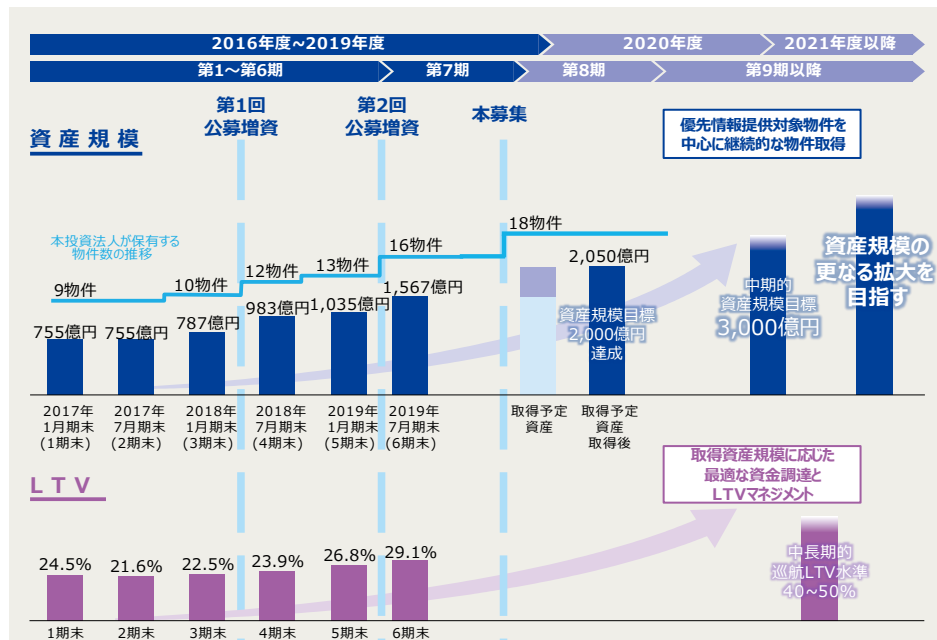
2016年度~2019年度

2020年度

2021年度以降

第1～第6期

第7期

第8期

第9期以降

資産規模

第1回
公募増資

第2回
公募増資

本募集

優先情報提供対象物件を
中心に継続的な物件取得

本投資法人が保有する
物件数の推移

9物件

10物件

12物件

13物件

16物件

18物件

755億円

755億円

787億円

983億円

1,035億円

1,567億円

2,050億円

資産規模目標
2,000億円
達成

中期的
資産規模目標
3,000億円

資産規模の
更なる拡大を
目指す

2017年
1月期末
(1期末)

2017年
7月期末
(2期末)

2018年
1月期末
(3期末)

2018年
7月期末
(4期末)

2019年
1月期末
(5期末)

2019年
7月期末
(6期末)

取得予定
資産

取得予定
資産
取得後

LTV

取得資産規模に応じた
最適な資金調達と
LTVマネジメント

24.5%

21.6%

22.5%

23.9%

26.8%

29.1%

中長期的
巡航LTV水準
40~50%

1期末

2期末

3期末

4期末

5期末

6期末